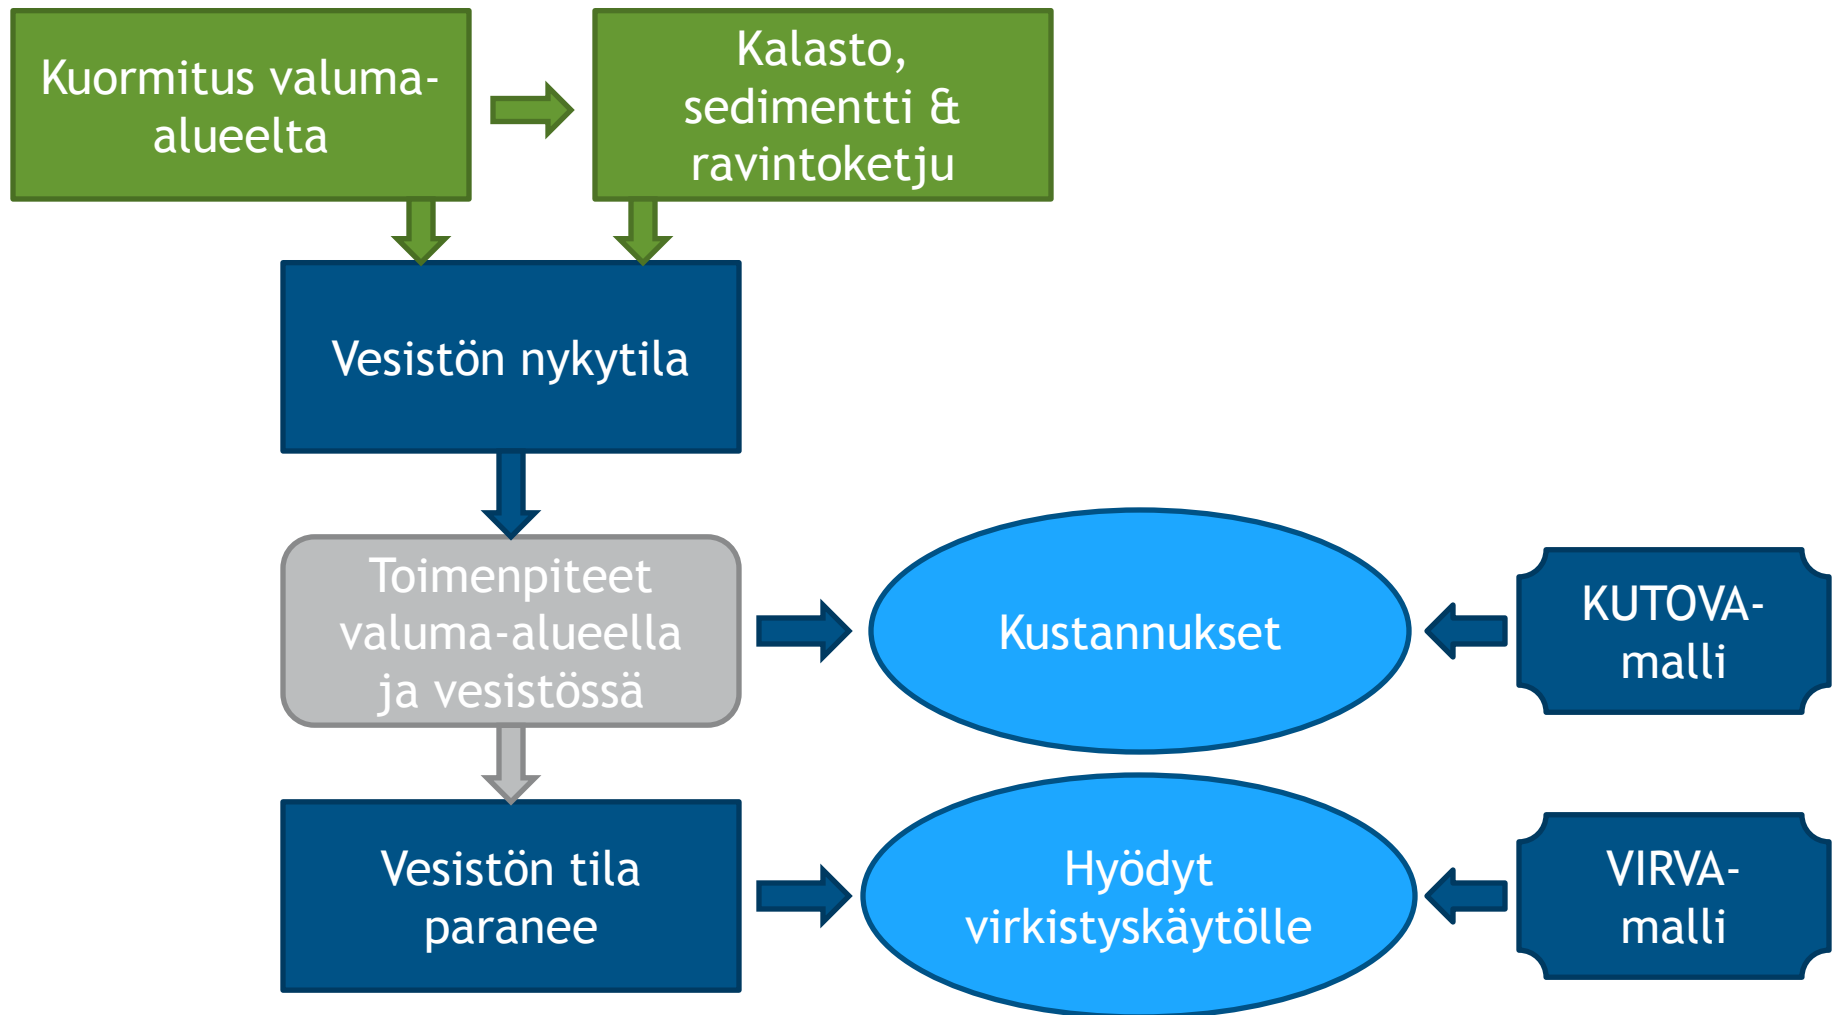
Kuormitus valuma-alueelta

Kalasto, sedimentti & ravintoketju

Vesistön nykytila

Toimenpiteet valuma-alueella ja vesistössä

Kustannukset

KUTOVA-malli

Vesistön tila paranee

Hyödyt virkistyskäytölle

VIRVA-malli